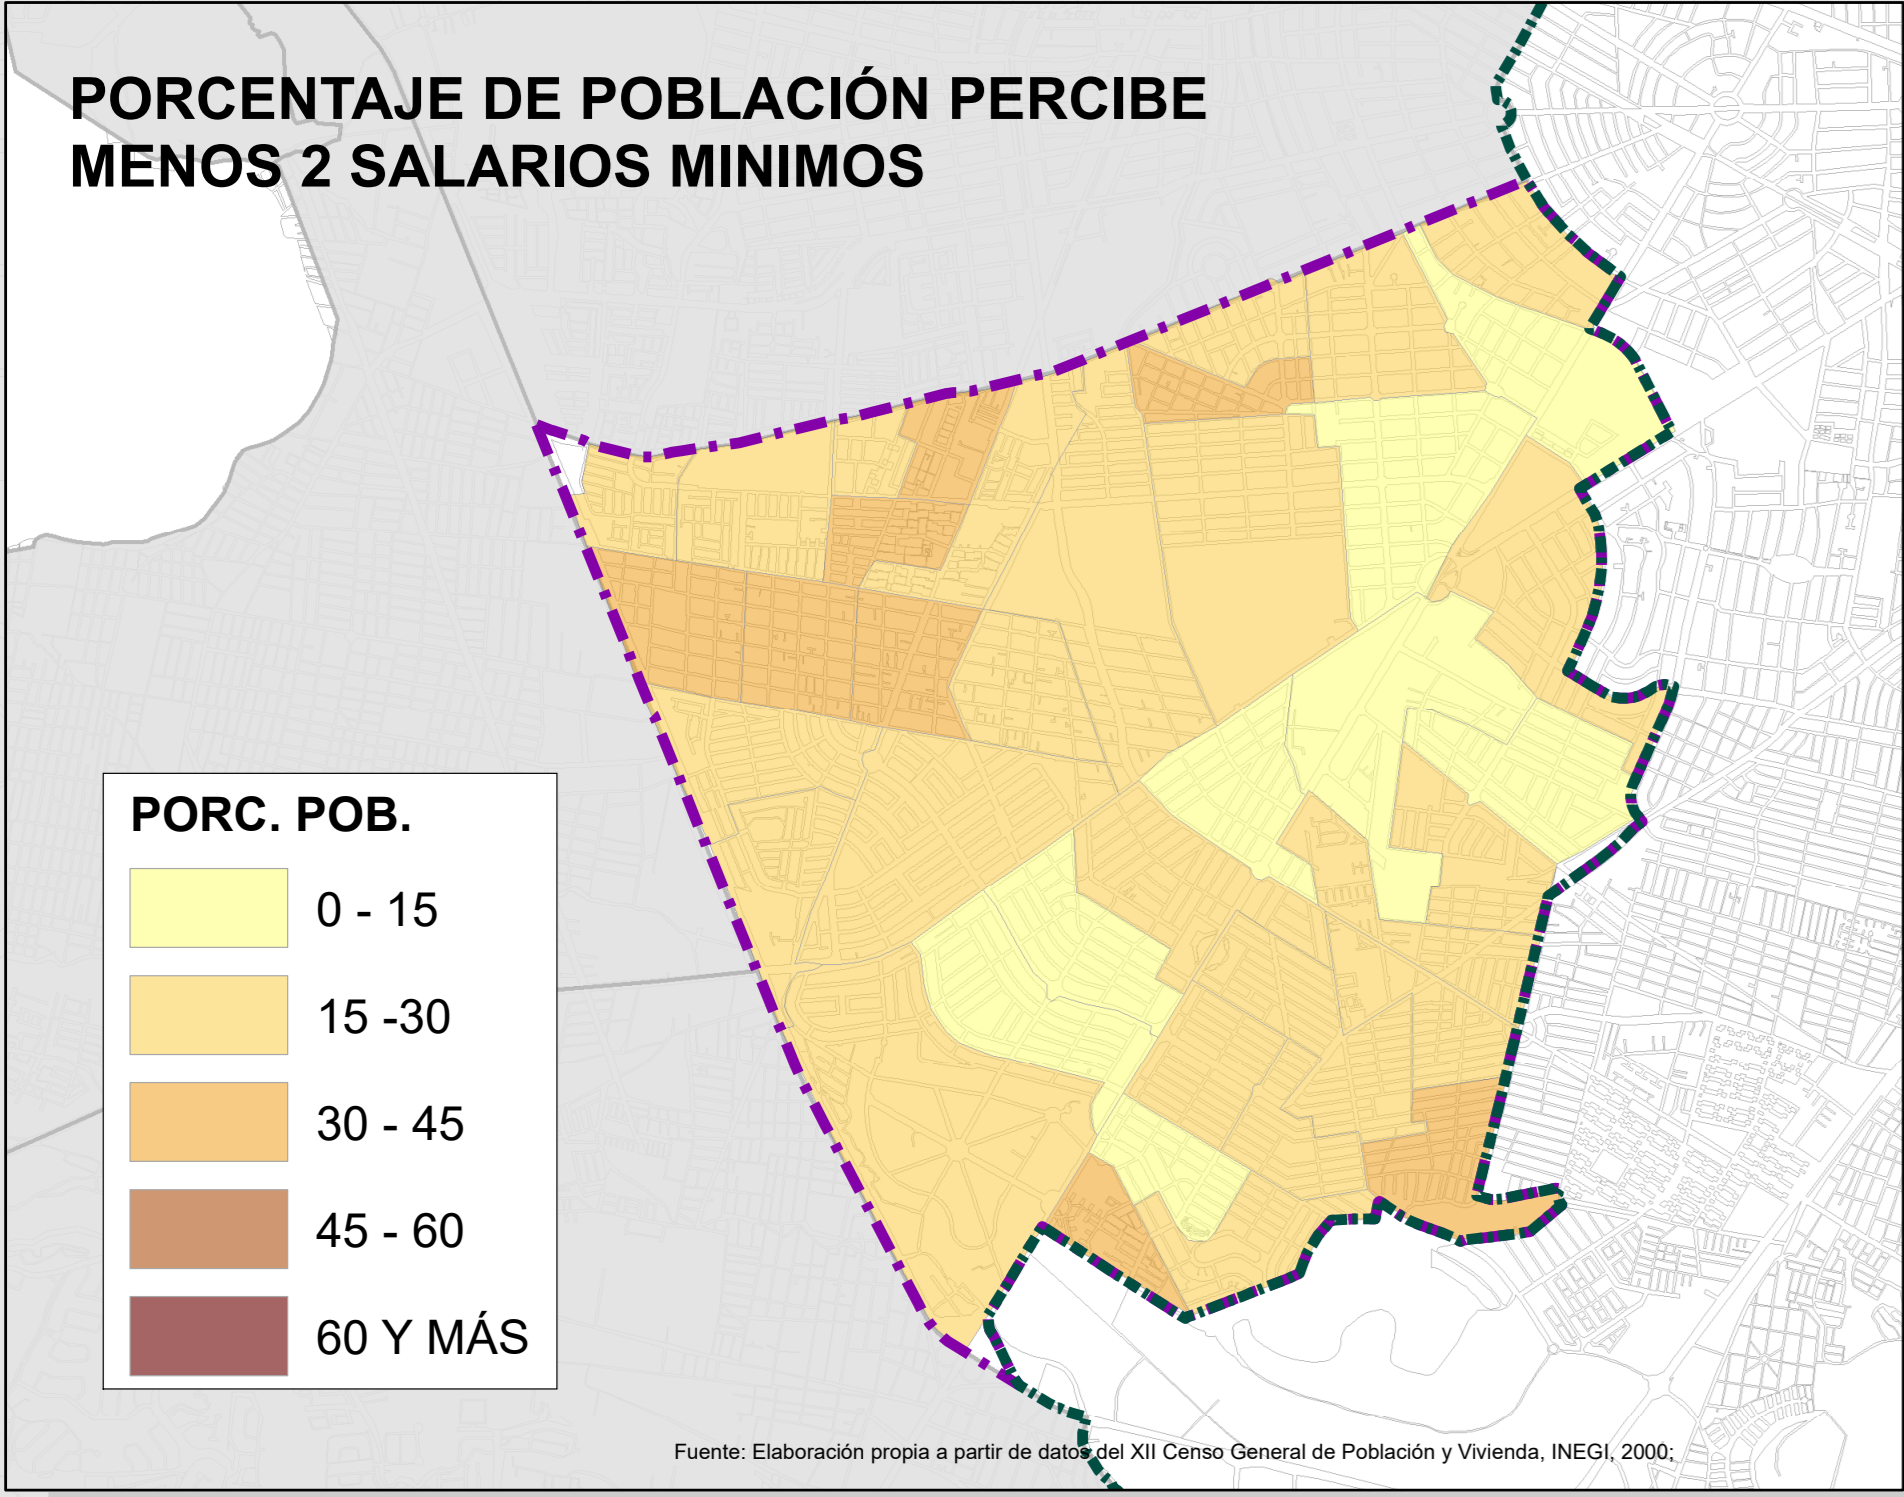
PORCENTAJE DE POBLACIÓN PERCIBE MENOS 2 SALARIOS MINIMOS

PORC. POB.

0 - 15

15 -30

30 - 45

45 - 60

60 Y MÁS

Fuente: Elaboración propia a partir de datos del XII Censo General de Población y Vivienda, INEGI, 2000;